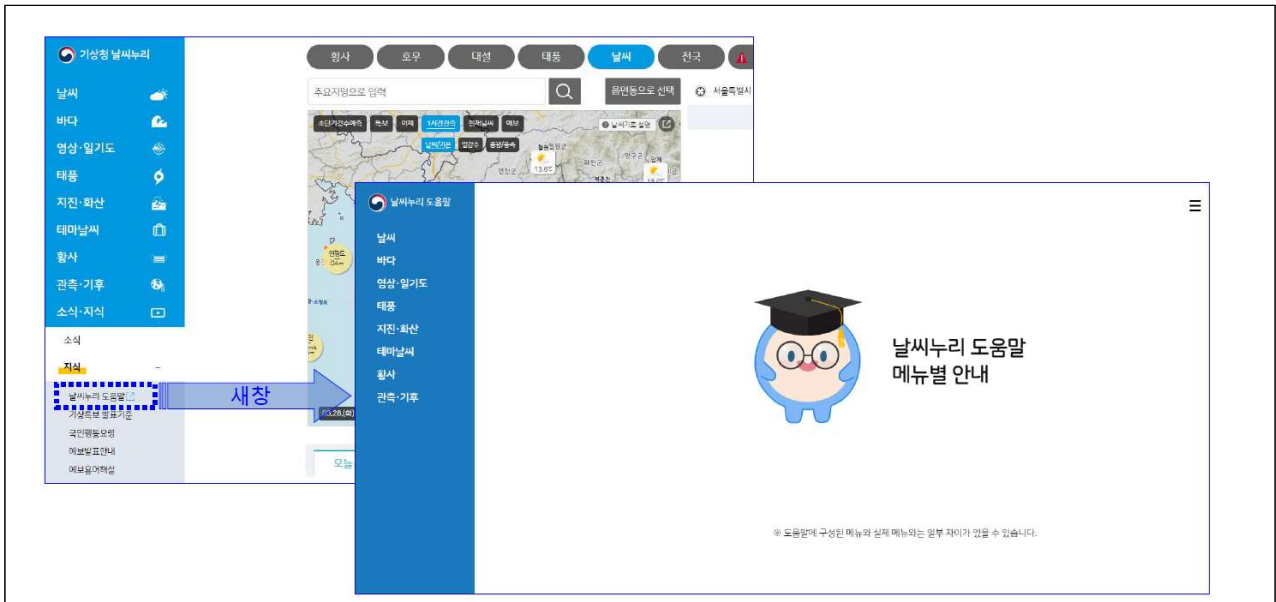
기상청 날씨누리

날씨
바다
영상·일기도
태풍
지진·화산
테마날씨
황사
관측·기후
소식·지식

소식
지식
날씨누리 도움말
기상특보 발표기준
국민행동요령
예보발표안내
예보용어해설

황사 호우 대설 태풍 날씨 전국

주요지명으로 입력
읍면동으로 선택
서울특별시

초단기강수예측 특보 미세 1시간강수 현재날씨 예보
날씨/기온 강수 풍향/풍속
날씨지도 설정

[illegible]

새창

날씨누리 도움말

날씨
바다
영상·일기도
태풍
지진·화산
테마날씨
황사
관측·기후

날씨누리 도움말
메뉴별 안내

※ 도움말에 구성된 메뉴와 실제 메뉴와는 일부 차이가 있을 수 있습니다.